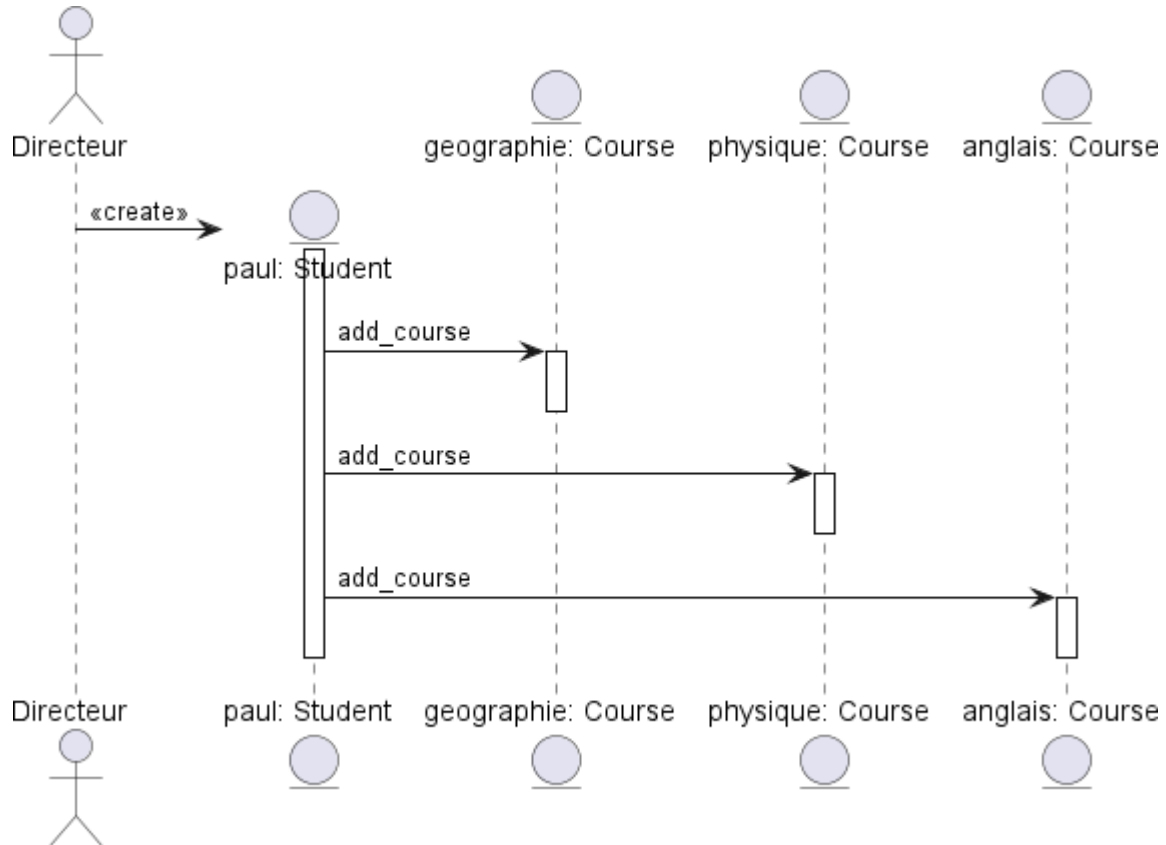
Directeur

geographie: Course

physique: Course

anglais: Course

«create»

paul: Student

add_course

add_course

add_course

Directeur

paul: Student

geographie: Course

physique: Course

anglais: Course